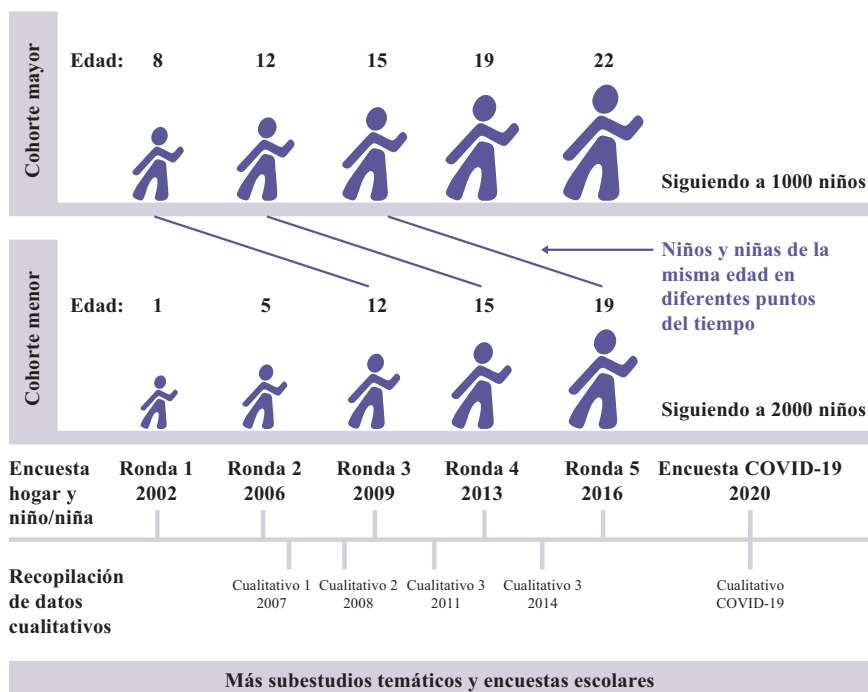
Cohorte mayor

Edad: 8 12 15 19 22

Siguiendo a 1000 niños

Niños y niñas de la misma edad en diferentes puntos del tiempo

Cohorte menor

Edad: 1 5 12 15 19

Siguiendo a 2000 niños

Encuesta hogar y niño/niña

Ronda 1 2002

Ronda 2 2006

Ronda 3 2009

Ronda 4 2013

Ronda 5 2016

Encuesta COVID-19 2020

Recopilación de datos cualitativos

Cualitativo 1 2007

Cualitativo 2 2008

Cualitativo 3 2011

Cualitativo 3 2014

Cualitativo COVID-19

Más subestudios temáticos y encuestas escolares